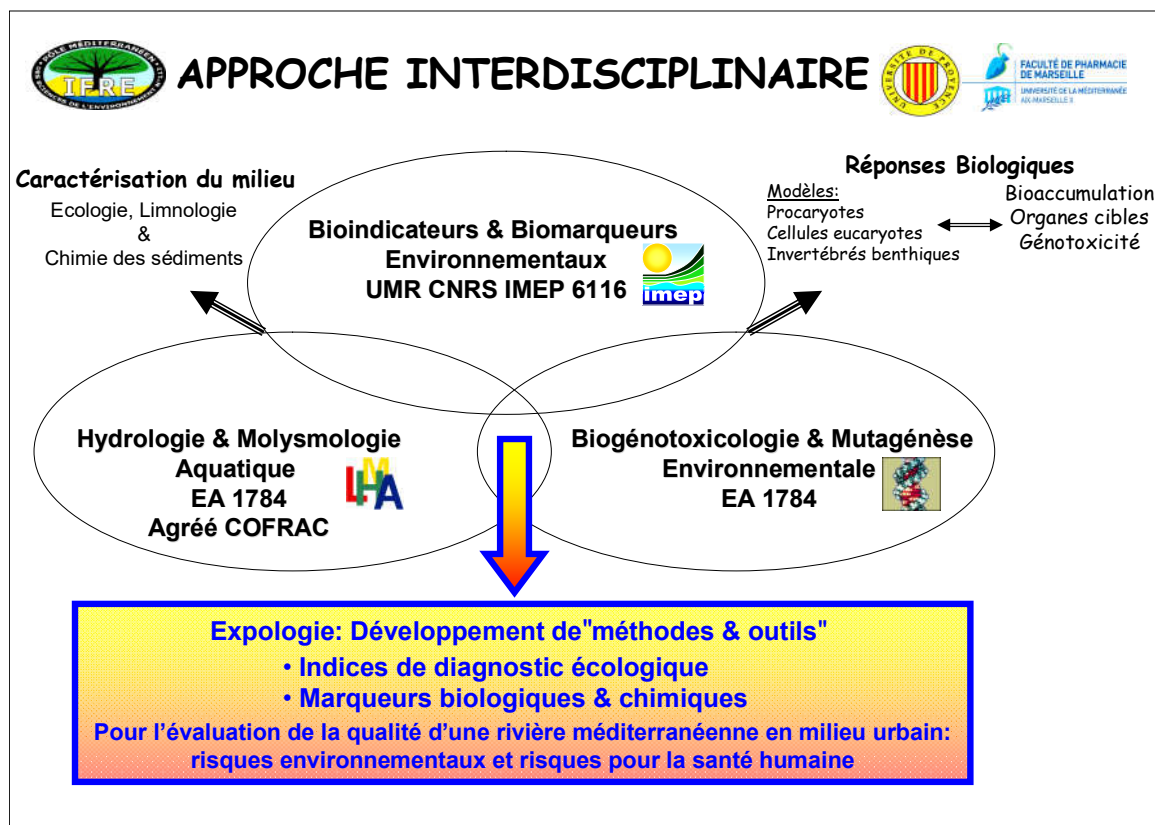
PÔLE MÉDITERRANÉEN IFRE

APPROCHE INTERDISCIPLINAIRE

FACULTÉ DE PHARMACIE DE MARSEILLE
UNIVERSITÉ DE LA MÉDITERRANÉE AIX-MARSEILLE II

Caractérisation du milieu
Ecologie, Limnologie
&
Chimie des sédiments

Bioindicateurs & Biomarqueurs
Environnementaux
UMR CNRS IMEP 6116

imep

Réponses Biologiques
Modèles:
Procaryotes
Cellules eucaryotes
Invertébrés benthiques

Bioaccumulation
Organes cibles
Génotoxicité

Hydrologie & Molysmologie
Aquatique
EA 1784
Agréé COFRAC

LHMA

Biogénotoxicologie & Mutagénèse
Environnementale
EA 1784

Expologie: Développement de"méthodes & outils"
• Indices de diagnostic écologique
• Marqueurs biologiques & chimiques
Pour l'évaluation de la qualité d'une rivière méditerranéenne en milieu urbain:
risques environnementaux et risques pour la santé humaine